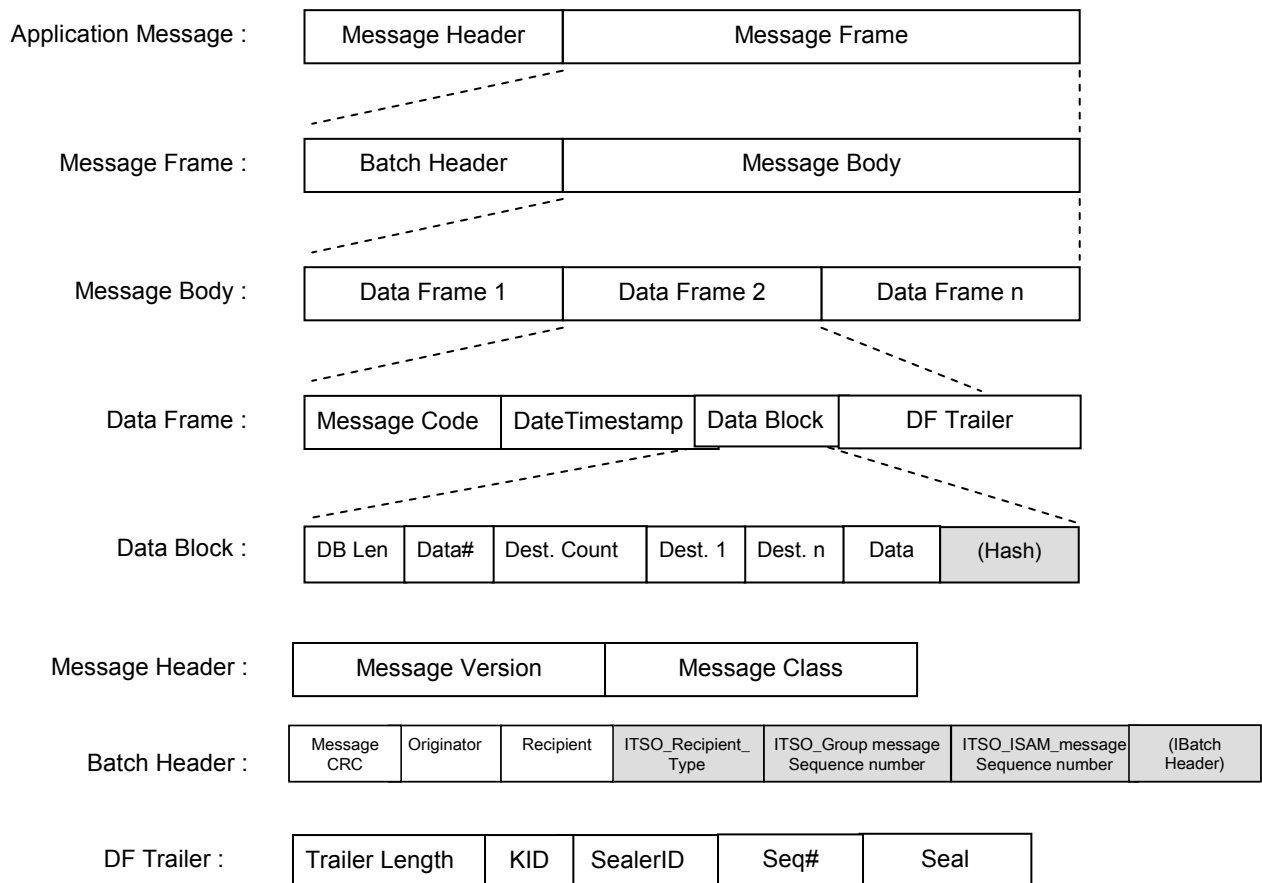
Application Message :

| Message Header | Message Frame |
|---|---|

Message Frame :

| Batch Header | Message Body |
|---|---|

Message Body :

| Data Frame 1 | Data Frame 2 | Data Frame n |
|---|---|---|

Data Frame :

| Message Code | DateTimestamp | Data Block | DF Trailer |
|---|---|---|---|

Data Block :

| DB Len | Data# | Dest. Count | Dest. 1 | Dest. n | Data | (Hash) |
|---|---|---|---|---|---|---|

Message Header :

| Message Version | Message Class |
|---|---|

Batch Header :

| Message CRC | Originator | Recipient | ITSO_Recipient_ Type | ITSO_Group message Sequence number | ITSO_ISAM_message Sequence number | (IBatch Header) |
|---|---|---|---|---|---|---|

DF Trailer :

| Trailer Length | KID | SealerID | Seq# | Seal |
|---|---|---|---|---|